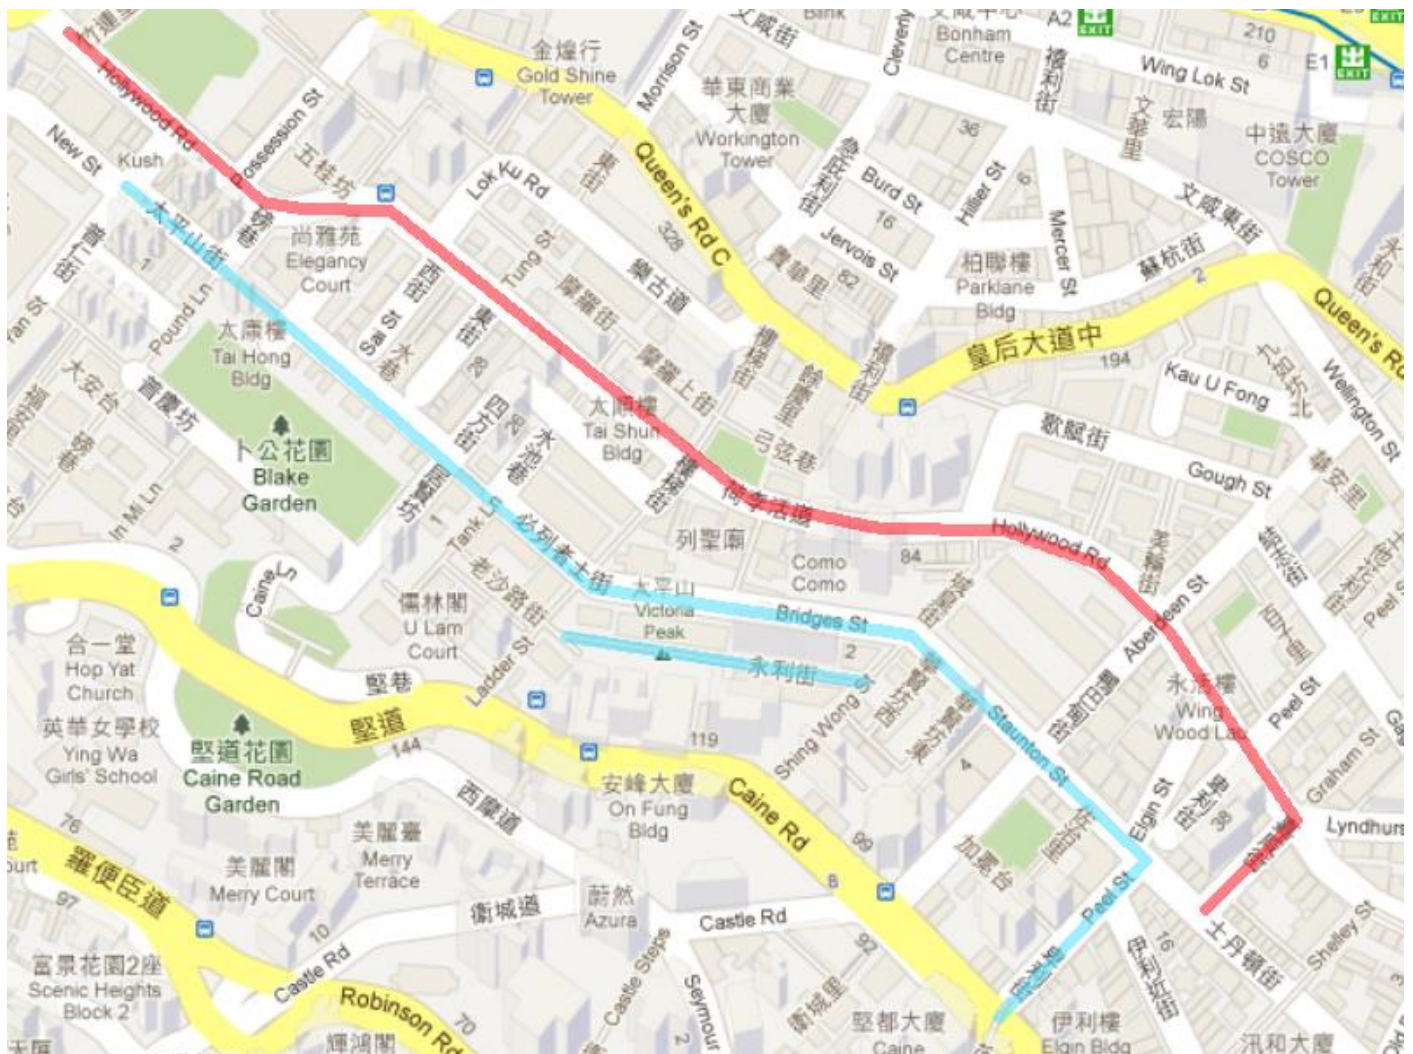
Bank
文咸中心
Bonham Centre
A2
EXIT
210
6
E1
EXIT
Wing Lok St
金煌行
Gold Shine Tower
Morrison St
文咸街
Cleverly
摩利臣街
華東商業大廈
Workington Tower
36
文華里
宏陽
中遠大廈
COSCO Tower
Hollywood Rd
Possession St
五桂坊
Kush
New St
Lok Ku Rd
東街
Queen's Rd C
328
Burd St
16
Hillier St
6
Mercer St
文咸東街
蘇杭街
2
Queen's Rd
太平山街
尚雅苑
Elegancy Court
西街
Sai St
大笪地
Tung St
摩羅街
樂古道
Jervois St
82
寶華里
柏聯樓
Parklane Bldg
皇后大道中
194
Kau U Fong
九如坊北
Wellington St
Pound Ln
太康樓
Tai Hong Bldg
28
摩羅上街
太順樓
Tai Shun Bldg
弓弦巷
歌賦街
Gough St
卜公花園
Blake Garden
四方街
26
水池巷
1
Tank Ln
必列者士街
荷李活道
列聖廟
Como Como
84
Hollywood Rd
鴨巴甸街
Aberdeen St
2
In Mi Ln
Caine Ln
儒林閣
U Lam Court
老沙路街
太平山
Victoria Peak
Bridges St
永利街
2
Peel St
合一堂
Hop Yat Church
英華女學校
Ying Wa Girls' School
堅巷
堅道
Ladder St
144
堅道花園
Caine Road Garden
119
Shing Wong
永和樓
Wing Wood Lau
Staunton St
4
Elgin St
38
Peel St
Graham St
Lyndhurst
76
羅便臣道
西摩道
安峰大廈
On Fung Bldg
Caine Rd
美麗臺
Merry Terrace
美麗閣
Merry Court
99
8
加冕台
Peel St
97
10
衛城道
蔚然
Azura
Castle Rd
富景花園2座
Scenic Heights Block 2
Castle Rd
Robinson Rd
70
Castle Steps
Seymour
92
衛城里
16
伊利近街
士丹頓街
Shelley St
堅都大廈
Caine
伊利樓
Elgin Bldg
輝鴻閣
汎和大廈